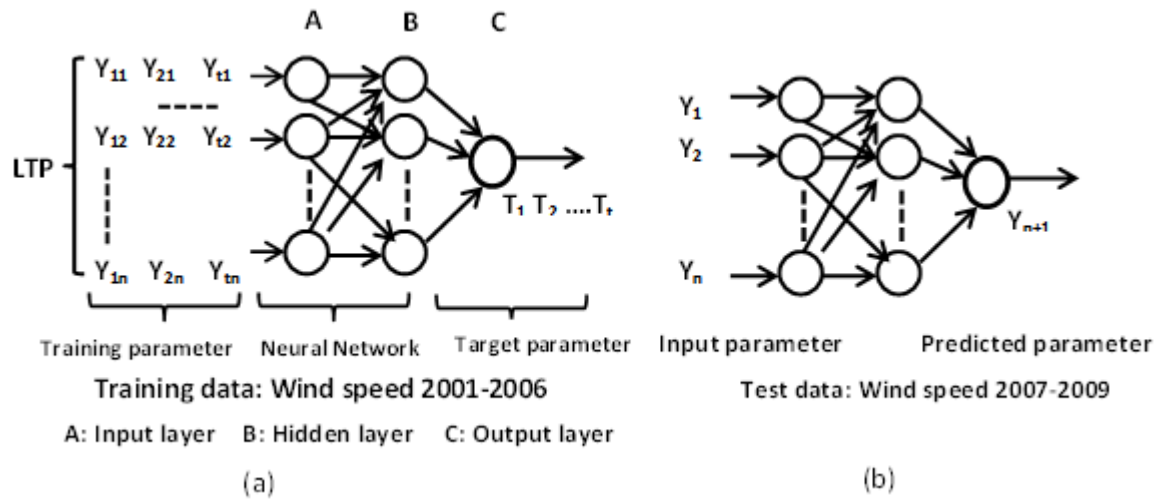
A B C

LTP

$Y_{11}$ $Y_{21}$ $Y_{t1}$

$Y_{12}$ $Y_{22}$ $Y_{t2}$

$Y_{1n}$ $Y_{2n}$ $Y_{tn}$

$T_1$ $T_2$ ....$T_t$

Training parameter Neural Network Target parameter

Training data: Wind speed 2001-2006

A: Input layer B: Hidden layer C: Output layer

(a)

$Y_1$

$Y_2$

$Y_n$

$Y_{n+1}$

Input parameter Predicted parameter

Test data: Wind speed 2007-2009

(b)